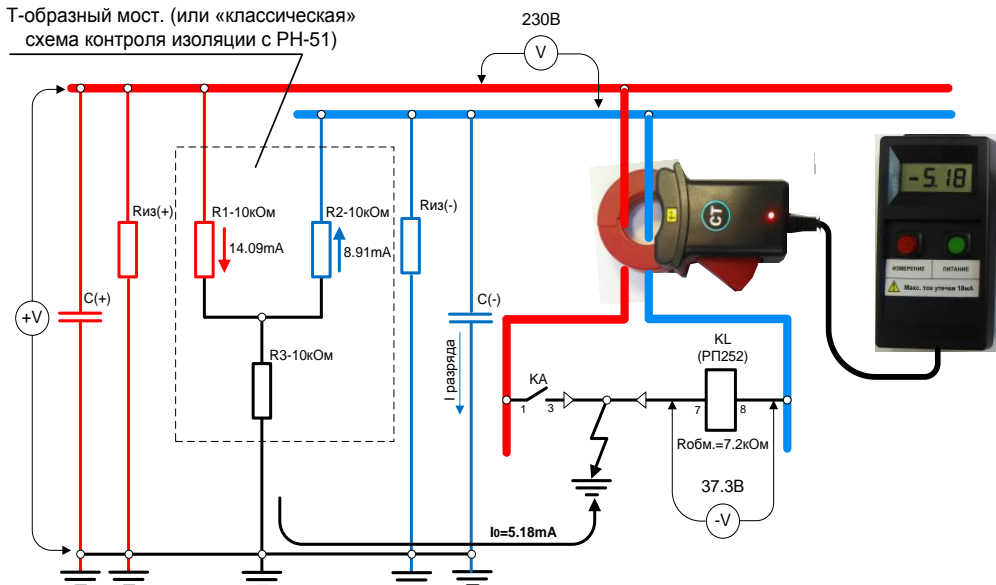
Т-образный мост. (или «классическая» схема контроля изоляции с РН-51)

230В

V

+V

Rиз(+)

C(+)

R1-10кОм

14.09mA

R2-10кОм

8.91mA

R3-10кОм

Rиз(-)

C(-)

I разряда

CT

-5.18

ИЗМЕРЕНИЕ

ПИТАНИЕ

Макс. ток утечки 10мА

KL
(РП252)

KA

1

3

7

8

Rобм.=7.2кОм

37.3В

-V

I0=5.18mA